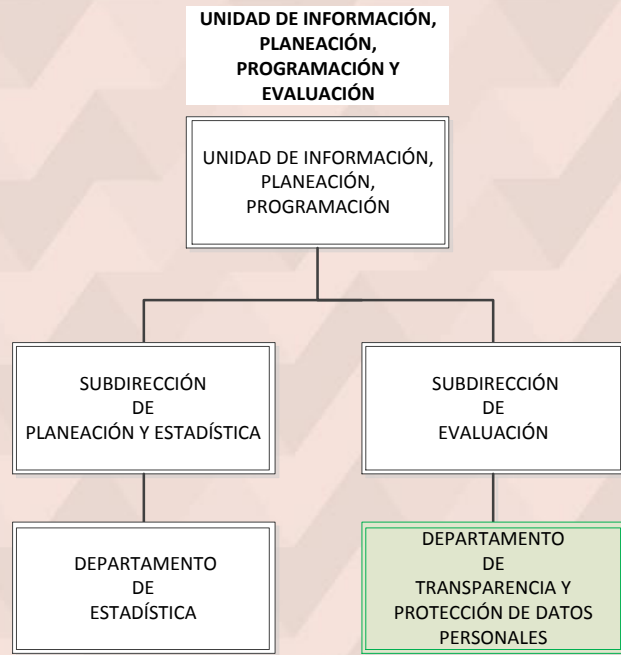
UNIDAD DE INFORMACIÓN, PLANEACIÓN, PROGRAMACIÓN Y EVALUACIÓN

UNIDAD DE INFORMACIÓN, PLANEACIÓN, PROGRAMACIÓN

SUBDIRECCIÓN DE PLANEACIÓN Y ESTADÍSTICA

SUBDIRECCIÓN DE EVALUACIÓN

DEPARTAMENTO DE ESTADÍSTICA

DEPARTAMENTO DE TRANSPARENCIA Y PROTECCIÓN DE DATOS PERSONALES